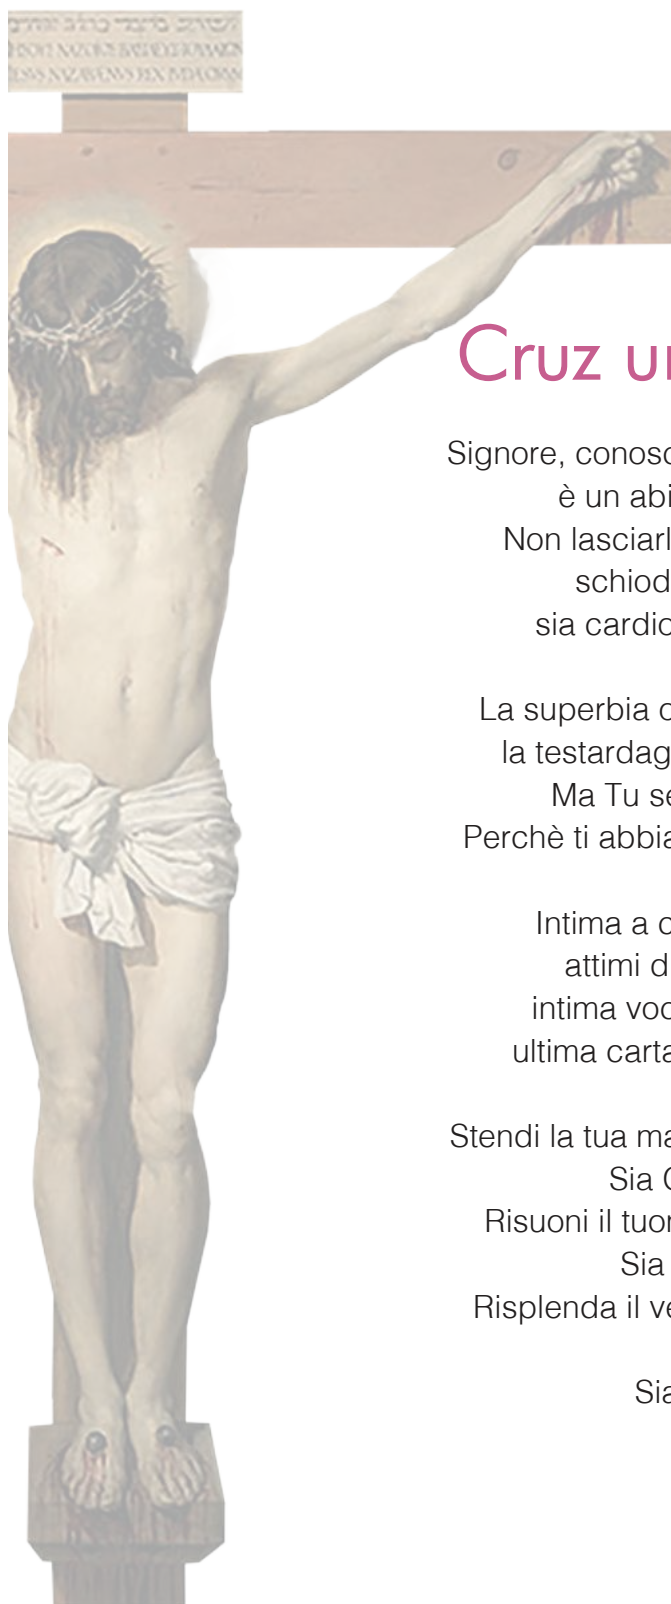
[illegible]
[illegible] NAZARENVS REX IVDAEORVM

Cruz ur

Signore, conosc
è un abi
Non lasciarl
schiod
sia cardic

La superbia c
la testardag
Ma Tu se
Perchè ti abbia

Intima a c
attimi d
intima voc
ultima carta

Stendi la tua ma
Sia C
Risuoni il tuon
Sia
Risplenda il ve

Sia